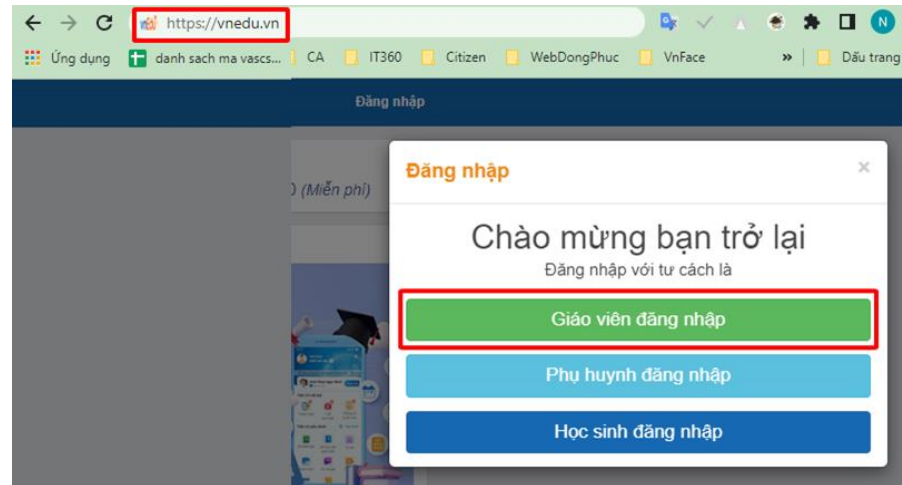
https://vnedu.vn

Ứng dụng danh sach ma vascs... CA IT360 Citizen WebDongPhuc VnFace » Dấu trang

Đăng nhập

) (Miễn phí)

Đăng nhập ×

Chào mừng bạn trở lại

Đăng nhập với tư cách là

Giáo viên đăng nhập

Phụ huynh đăng nhập

Học sinh đăng nhập